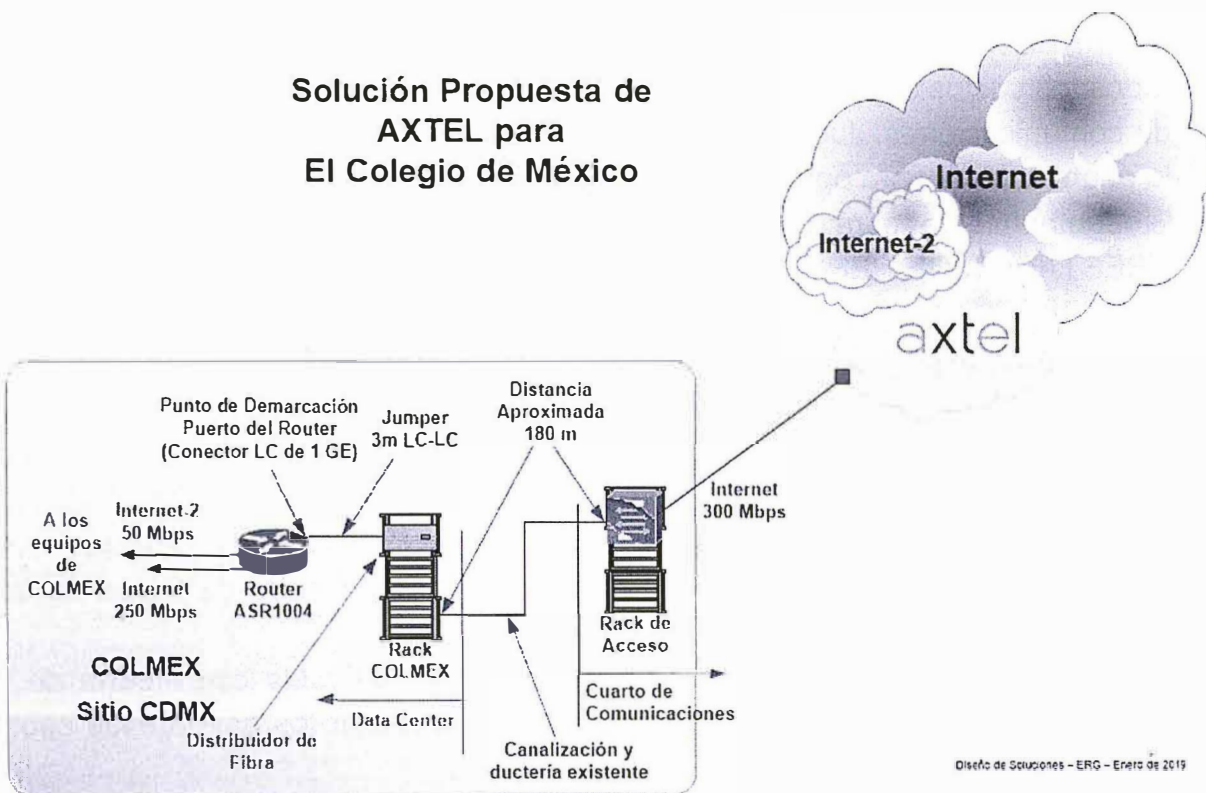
Solución Propuesta de AXTEL para El Colegio de México

Internet

Internet-2

axtel

Punto de Demarcación Puerto del Router (Conector LC de 1 GE)

Jumper 3m LC-LC

Distancia Aproximada 180 m

Internet 300 Mbps

A los equipos de COLMEX

Internet-2 50 Mbps

Internet 250 Mbps

Router ASR1004

Rack COLMEX

Rack de Acceso

COLMEX

Sitio CDMX

Data Center

Cuarto de Comunicaciones

Distribuidor de Fibra

Canalización y ductería existente

Diseño de Soluciones – ERG – Enero de 2019